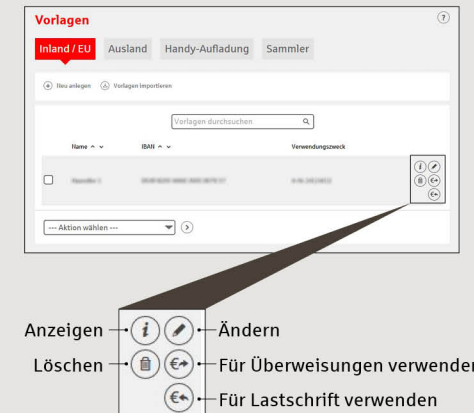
Vorlagen

?

Inland / EU Ausland Handy-Aufladung Sammler

Neu anlegen Vorlagen importieren

Vorlagen durchsuchen

Name IBAN Verwendungszweck

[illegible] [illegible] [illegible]

--- Aktion wählen ---

Anzeigen i Ändern

Löschen Für Überweisungen verwenden

Für Lastschrift verwenden